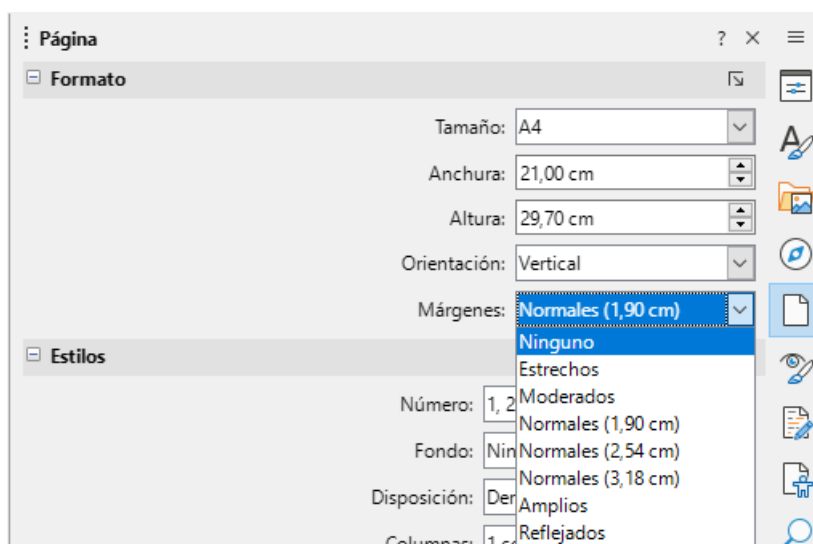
Página ? ×

Formato

Tamaño: A4

Anchura: 21,00 cm

Altura: 29,70 cm

Orientación: Vertical

Márgenes: Normales (1,90 cm)

Ninguno
Estrechos
Moderados
Normales (1,90 cm)
Normales (2,54 cm)
Normales (3,18 cm)
Amplios
Reflejados

Estilos

Número: 1, 2

Fondo: Nin

Disposición: Der

Columnas: 1 c